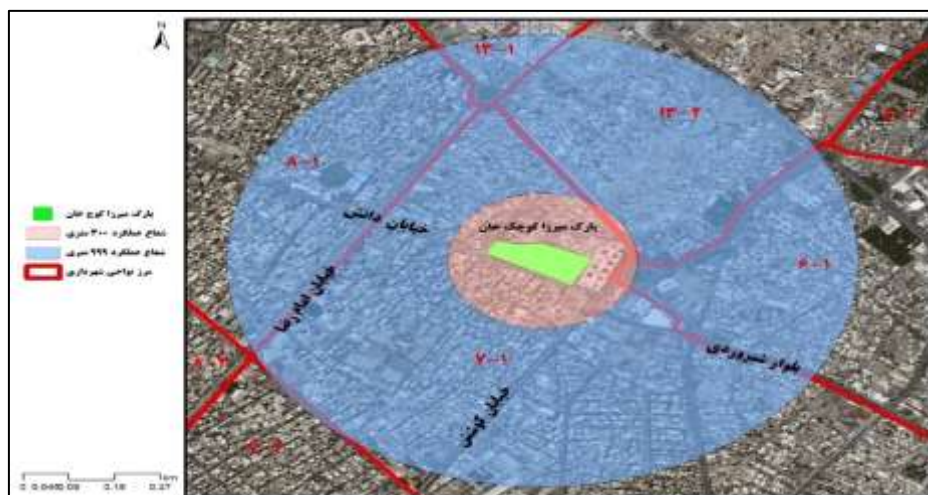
N

پارک میرزا کوچک خان
شعاع عملکرد ۳۰۰ متری
شعاع عملکرد ۹۹۹ متری
مرز نواحی شهرداری

۱۳-۱
۱۳-۲
۸-۱
۶-۱
۷-۱
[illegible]
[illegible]
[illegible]

پارک میرزا کوچک خان
خیابان دانش
خیابان امام رضا
بلوار سهروردی
خیابان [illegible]

0 0.045 0.09 0.18 0.27
Km